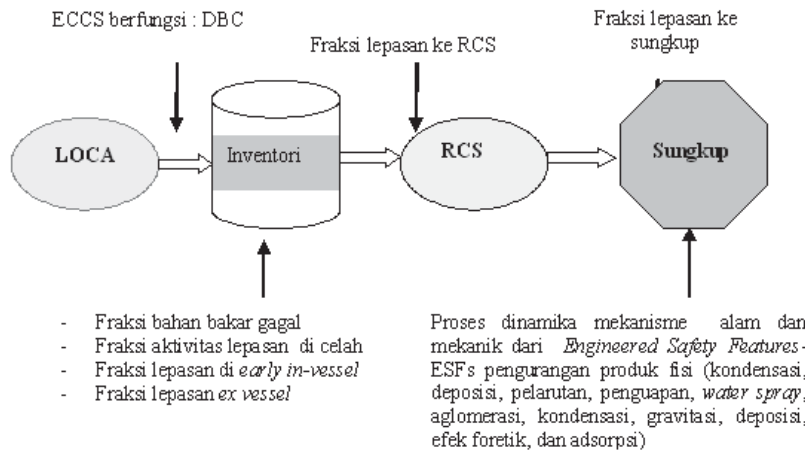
ECCS berfungsi : DBC

Fraksi lepasan ke RCS

Fraksi lepasan ke sungkup

LOCA

Inventori

RCS

Sungkup

- Fraksi bahan bakar gagal
- Fraksi aktivitas lepasan di celah
- Fraksi lepasan di early in-vessel
- Fraksi lepasan ex vessel

Proses dinamika mekanisme alam dan mekanik dari Engineered Safety Features-ESFs pengurangan produk fisi (kondensasi, deposisi, pelarutan, penguapan, water spray, aglomerasi, kondensasi, gravitasi, deposisi, efek foretik, dan adsorpsi)